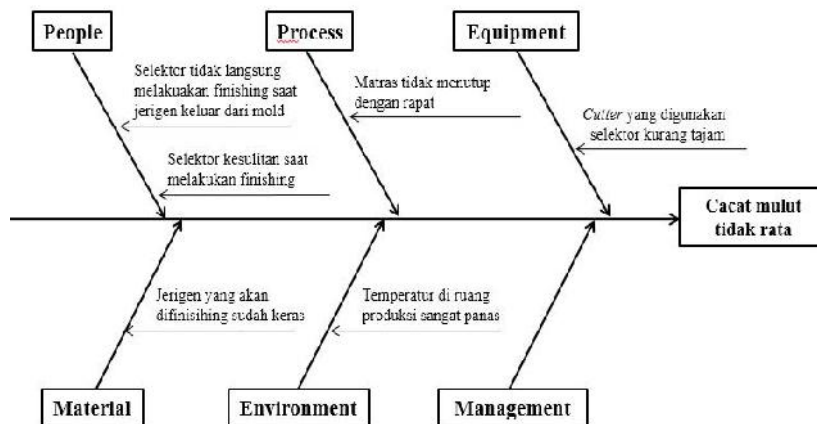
People

Process

Equipment

Selektor tidak langsung melakukan finishing saat jerigen keluar dari mold

Matras tidak menutup dengan rapat

Cutter yang digunakan selektor kurang tajam

Selektor kesulitan saat melakukan finishing

Cacat mulut tidak rata

Jerigen yang akan difinisihing sudah keras

Temperatur di ruang produksi sangat panas

Material

Environment

Management